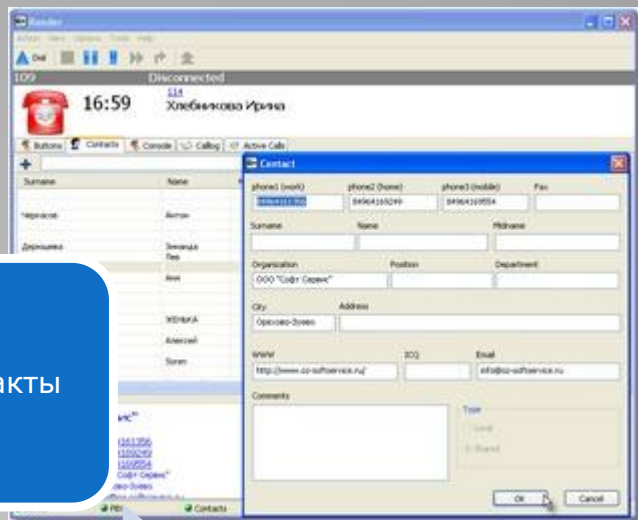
Rondo
Action View Options Tools Help
Dial
109
Disconnected
16:59
114
Хлебникова Ирина
Buttons
Contacts
Console
Calllog
Active Calls
Surname
Name
Черкасов
Антон
Дерюшева
Зинаида
Пав
Аня
ЖЕНЬКА
Алексей
Soren
акты
Софт Сервис"
PBX
Contacts
Contact
phone1 (work)
phone2 (home)
phone3 (mobile)
Fax
84964161356
84964169249
84964169554
Surname
Name
Midname
Organization
Position
Department
ООО "Софт Сервис"
City
Address
Орехово-Зуево
WWW
ICQ
Email
http://www.sz-softservice.ru/
info@sz-softservice.ru
Comments
Type
Local
Shared
OK
Cancel